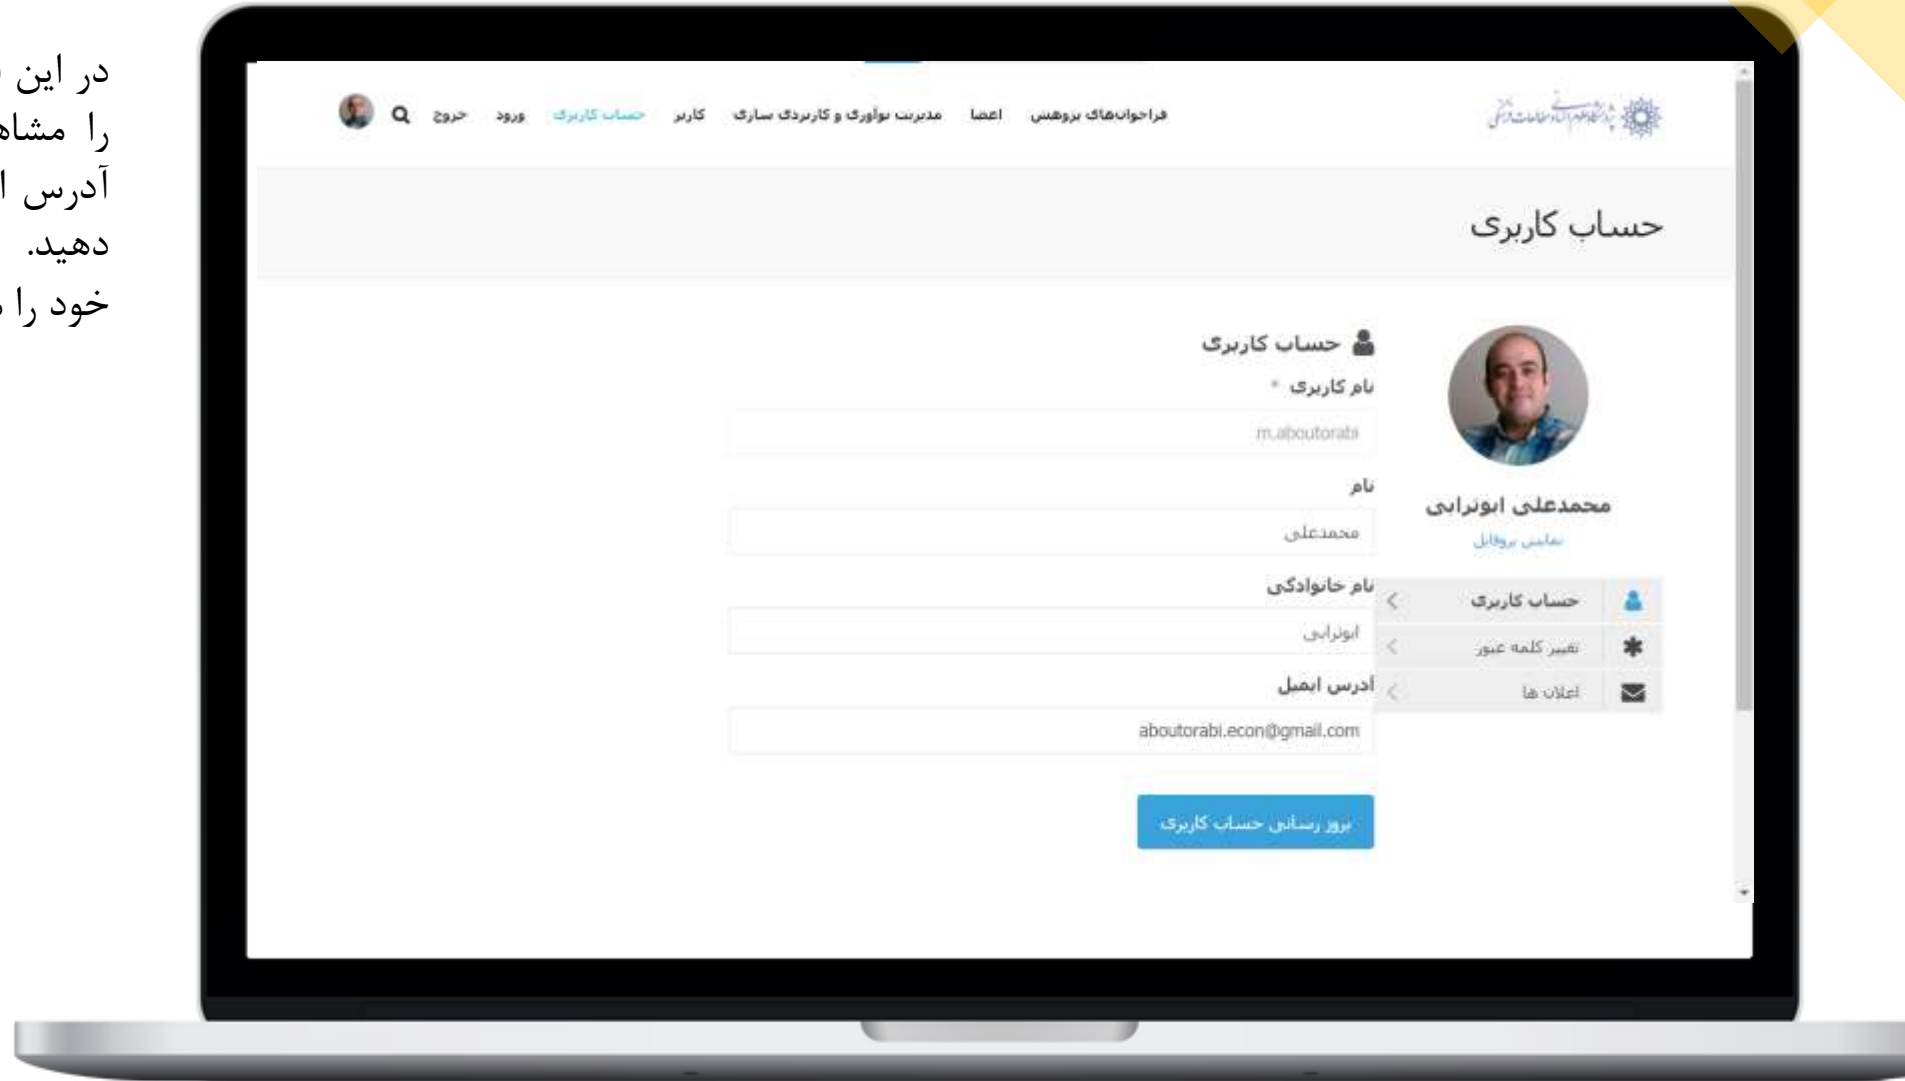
در این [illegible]
را مشاه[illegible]
آدرس ا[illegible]
دهید.
خود را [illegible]

فراخوان‌های پژوهش اعضا مدیریت نوآوری و کاربردی سازی کاربر حساب کاربری ورود خروج

حساب کاربری

حساب کاربری
نام کاربری *
m.aboutorabi
نام
محمدعلی
نام خانوادگی
ابوترابی
آدرس ایمیل
aboutorabi.econ@gmail.com
بروز رسانی حساب کاربری

محمدعلی ابوترابی
نمایش پروفایل
حساب کاربری
تغییر کلمه عبور
اعلان ها